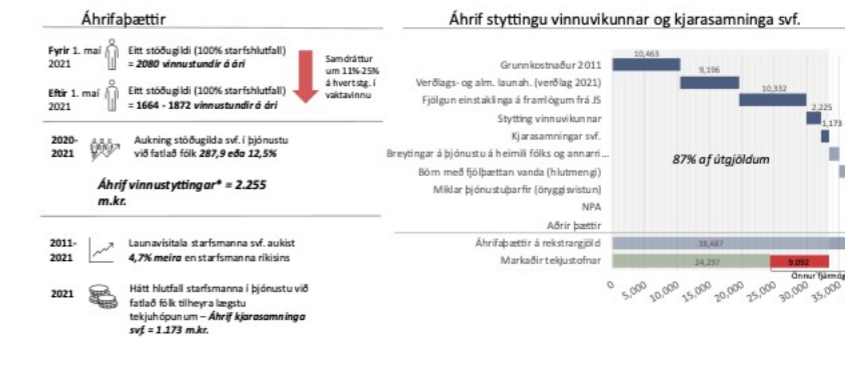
Áhrifaþættir

Fyrir 1. maí 2021 Eitt stöðugildi (100% starfshlutfall) = 2080 vinnustundir á ári

Eftir 1. maí 2021 Eitt stöðugildi (100% starfshlutfall) = 1664 - 1872 vinnustundir á ári

Samdráttur um 11%-25% á hvert stg. í vaktavinnu

2020-2021 Aukning stöðugilda svf. í þjónustu við fatlað fólk 287,9 eða 12,5%

Áhrif vinnustyttingar* = 2.255 m.kr.

2011-2021 Launavísitala starfsmanna svf. aukist 4,7% meira en starfsmanna ríkisins

2021 Hátt hlutfall starfsmanna í þjónustu við fatlað fólk tilheyra lægstu tekjuhópunum – Áhrif kjarasamninga svf. = 1.173 m.kr.

Áhrif styttingu vinnuvikunnar og kjarasamninga svf.

Grunnkostnaður 2011
Verðlags- og alm. launah. (verðlag 2021)
Fjölgun einstaklinga á framfógum frá JS
Stytting vinnuvikunnar
Kjarasamningar svf.
Breytingar á þjónustu á heimili fólks og annarri...
Börn með fjölþættan vanda (hlutmengi)
Miklar þjónustuþarfir (öryggisvistun)
NPA
Aðrir þættir
Áhrifaþættir á rekstrargjöld
Markaðir tekjustofnar

10,463
9,196
10,332
2,225
1,173

87% af útgjöldum

38,487
24,297
9,092
Önnur fjármög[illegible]

0 5,000 10,000 15,000 20,000 25,000 30,000 35,000